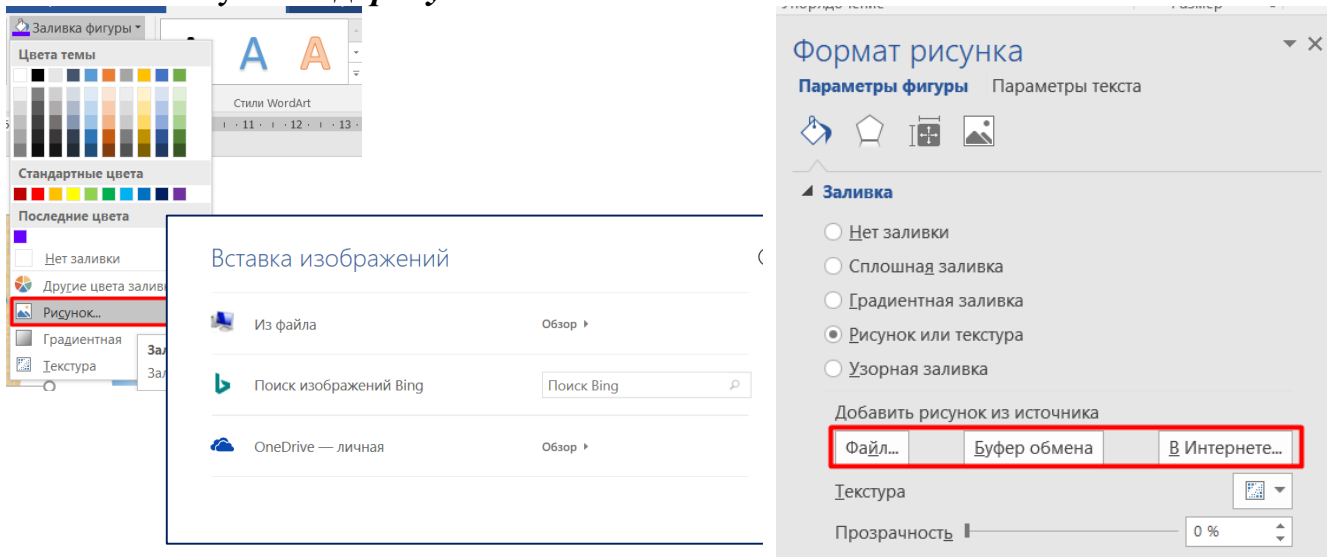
Заливка фигуры

A A

Стили WordArt

· 11 · 12 · 13

Цвета темы

Стандартные цвета

Последние цвета

Нет заливки

Другие цвета залив

Рисунок...

Градиентная

Текстура

Зал

Зал

Вставка изображений

Из файла

Обзор ▸

Поиск изображений Bing

Поиск Bing

OneDrive — личная

Обзор ▸

Формат рисунка

Параметры фигуры Параметры текста

Заливка

Нет заливки

Сплошная заливка

Градиентная заливка

Рисунок или текстура

Узорная заливка

Добавить рисунок из источника

Файл... Буфер обмена В Интернете...

Текстура

Прозрачность 0 %